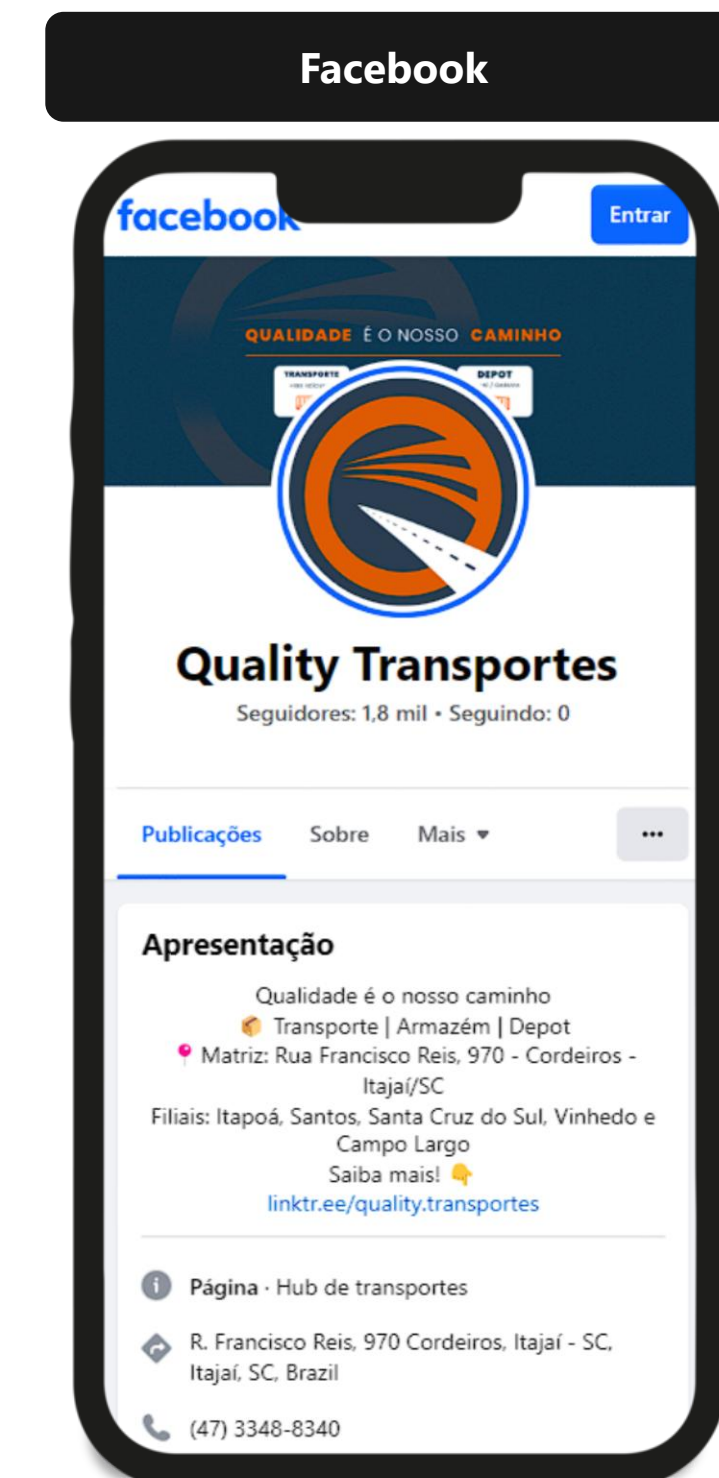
Facebook

facebook

Entrar

QUALIDADE É O NOSSO CAMINHO

TRANSPORTE

DEPOT

Quality Transportes

Seguidores: 1,8 mil • Seguindo: 0

Publicações Sobre Mais ▾ ···

Apresentação

Qualidade é o nosso caminho
📦 Transporte | Armazém | Depot
📍 Matriz: Rua Francisco Reis, 970 - Cordeiros - Itajaí/SC
Filiais: Itapoá, Santos, Santa Cruz do Sul, Vinhedo e Campo Largo
Saiba mais! 👇
linktr.ee/quality.transportes

Página · Hub de transportes

R. Francisco Reis, 970 Cordeiros, Itajaí - SC, Itajaí, SC, Brazil

(47) 3348-8340